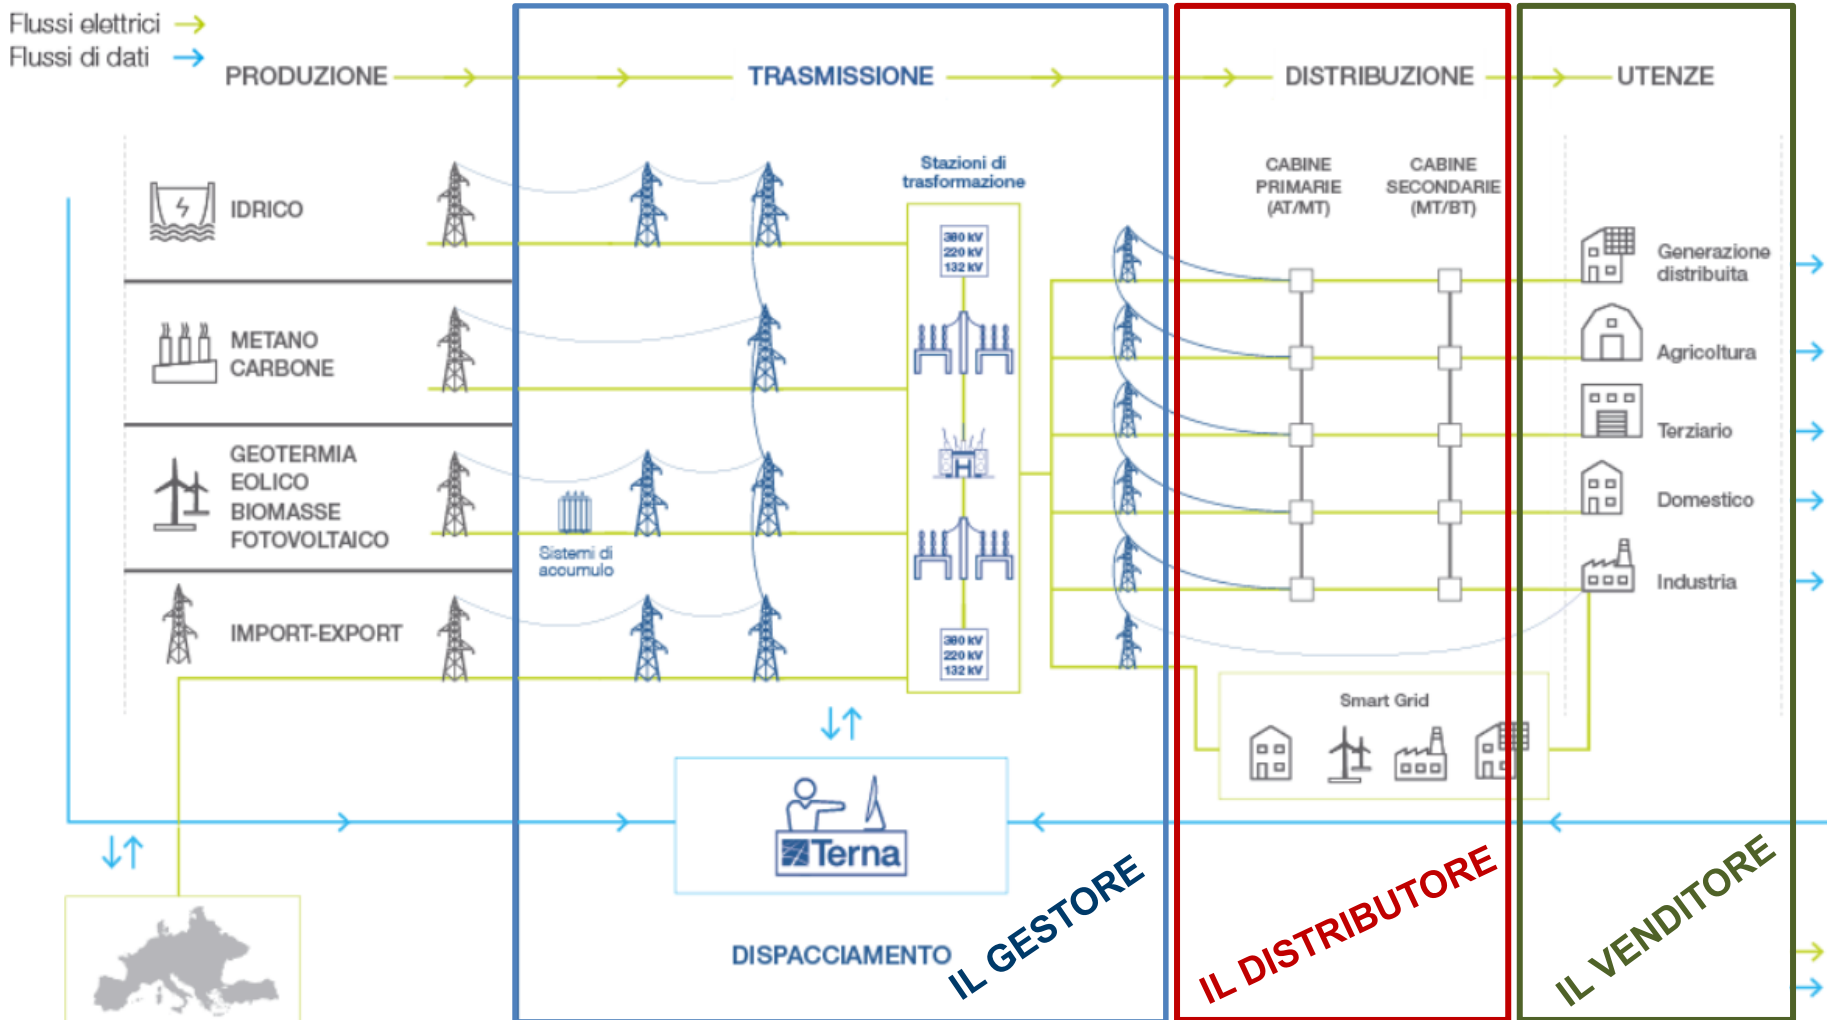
Flussi elettrici
Flussi di dati

PRODUZIONE

TRASMISSIONE

DISTRIBUZIONE

UTENZE

IDRICO

METANO
CARBONE

GEOTERMIA
EOLICO
BIOMASSE
FOTOVOLTAICO

IMPORT-EXPORT

Sistemi di accumulo

Stazioni di trasformazione

380 kV
220 kV
132 kV

380 kV
220 kV
132 kV

CABINE PRIMARIE (AT/MT)

CABINE SECONDARIE (MT/BT)

Generazione distribuita

Agricoltura

Terziario

Domestico

Industria

Smart Grid

Terna

DISPACCIAMENTO

IL GESTORE

IL DISTRIBUTORE

IL VENDITORE